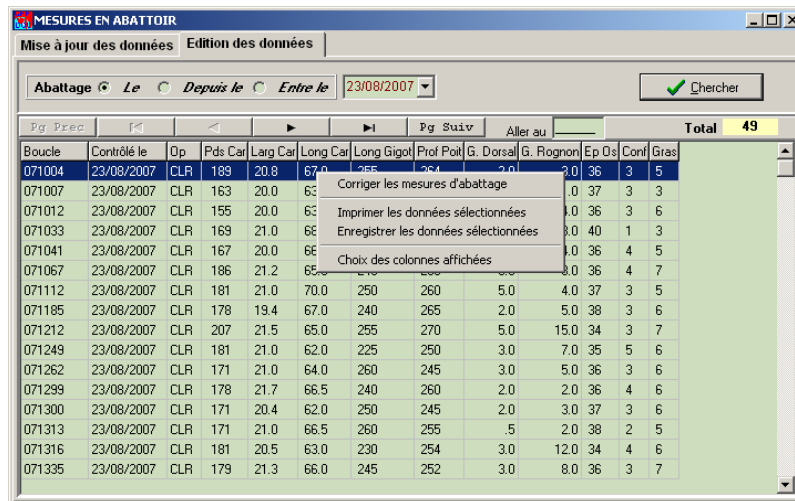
MESURES EN ABATTOIR

Mise à jour des données | Edition des données

Abattage Le Depuis le Entre le 23/08/2007

Chercher

Pg Prec | ◀ | ▶ | ▶| | Pg Suiv | Aller au | Total 49

| Boucle | Contrôlé le | Op | Pds Car | Larg Car | Long Car | Long Gigot | Prof Poit | G. Dorsal | G. Rognon | Ep Os | Conf | Gras |
|---|---|---|---|---|---|---|---|---|---|---|---|---|
| 071004 | 23/08/2007 | CLR | 189 | 20.8 | 67.0 | 255 | 264 | 2.0 | 3.0 | 36 | 3 | 5 |
| 071007 | 23/08/2007 | CLR | 163 | 20.0 | 63 | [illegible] | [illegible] | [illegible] | 3.0 | 37 | 3 | 3 |
| 071012 | 23/08/2007 | CLR | 155 | 20.0 | 63 | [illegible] | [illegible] | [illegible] | 4.0 | 36 | 3 | 6 |
| 071033 | 23/08/2007 | CLR | 169 | 21.0 | 68 | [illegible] | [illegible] | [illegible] | 3.0 | 40 | 1 | 3 |
| 071041 | 23/08/2007 | CLR | 167 | 20.0 | 66 | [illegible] | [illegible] | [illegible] | 4.0 | 36 | 4 | 5 |
| 071067 | 23/08/2007 | CLR | 186 | 21.2 | 65.0 | 240 | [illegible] | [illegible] | 3.0 | 36 | 4 | 7 |
| 071112 | 23/08/2007 | CLR | 181 | 21.0 | 70.0 | 250 | 260 | 5.0 | 4.0 | 37 | 3 | 5 |
| 071185 | 23/08/2007 | CLR | 178 | 19.4 | 67.0 | 240 | 265 | 2.0 | 5.0 | 38 | 3 | 6 |
| 071212 | 23/08/2007 | CLR | 207 | 21.5 | 65.0 | 255 | 270 | 5.0 | 15.0 | 34 | 3 | 7 |
| 071249 | 23/08/2007 | CLR | 181 | 21.0 | 62.0 | 225 | 250 | 3.0 | 7.0 | 35 | 5 | 6 |
| 071262 | 23/08/2007 | CLR | 171 | 21.0 | 64.0 | 260 | 245 | 3.0 | 5.0 | 36 | 3 | 6 |
| 071299 | 23/08/2007 | CLR | 178 | 21.7 | 66.5 | 240 | 260 | 2.0 | 2.0 | 36 | 4 | 6 |
| 071300 | 23/08/2007 | CLR | 171 | 20.4 | 62.0 | 250 | 245 | 2.0 | 3.0 | 37 | 3 | 6 |
| 071313 | 23/08/2007 | CLR | 171 | 21.0 | 66.5 | 260 | 255 | .5 | 2.0 | 38 | 2 | 5 |
| 071316 | 23/08/2007 | CLR | 181 | 20.5 | 63.0 | 230 | 254 | 3.0 | 12.0 | 34 | 4 | 6 |
| 071335 | 23/08/2007 | CLR | 179 | 21.3 | 66.0 | 245 | 252 | 3.0 | 8.0 | 36 | 3 | 7 |

Corriger les mesures d'abattage
Imprimer les données sélectionnées
Enregistrer les données sélectionnées
Choix des colonnes affichées